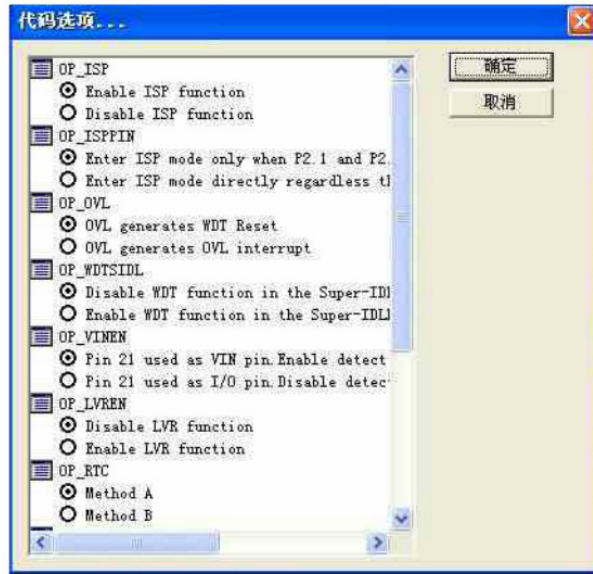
代码选项...

OP_ISP
Enable ISP function
Disable ISP function
OP_ISPPIN
Enter ISP mode only when P2.1 and P2.
Enter ISP mode directly regardless tl
OP_OVL
OVL generates WDT Reset
OVL generates OVL interrupt
OP_WDTSIDL
Disable WDT function in the Super-IDl
Enable WDT function in the Super-IDLl
OP_VINEN
Pin 21 used as VIN pin.Enable detect
Pin 21 used as I/O pin.Disable detec
OP_LVREN
Disable LVR function
Enable LVR function
OP_RTC
Method A
Method B

确定
取消